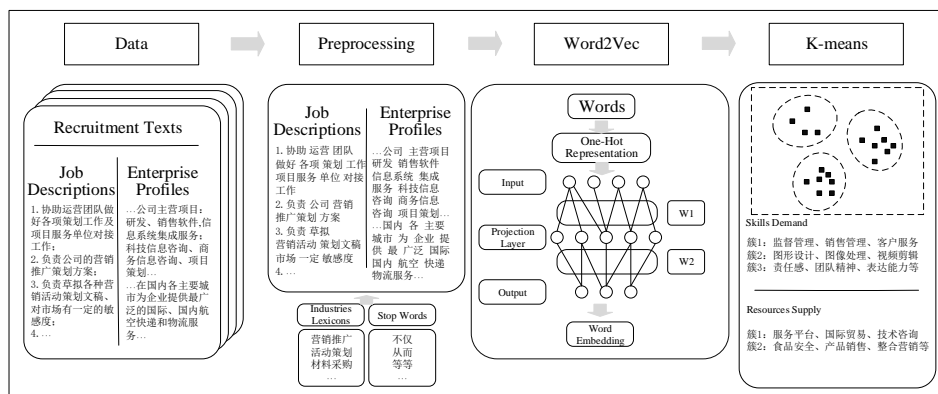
Data

Preprocessing

Word2Vec

K-means

Recruitment Texts

Job Descriptions

1. 协助运营团队做好各项策划工作及项目服务单位对接工作；
2. 负责公司的营销推广策划方案；
3. 负责草拟各种营销活动策划文稿、对市场有一定的敏感度；
4. …

Enterprise Profiles

…公司主营项目：研发、销售软件,信息系统集成服务;科技信息咨询、商务信息咨询、项目策划…
…在国内各主要城市为企业提供最广泛的国际、国内航空快递和物流服务…

Job Descriptions

1. 协助 运营 团队 做好 各项 策划 工作 项目服务 单位 对接 工作
2. 负责 公司 营销 推广策划 方案
3. 负责 草拟 营销活动 策划文稿 市场 一定 敏感度
4. …

Enterprise Profiles

…公司 主营项目 研发 销售软件 信息系统 集成 服务 科技信息 咨询 商务信息 咨询 项目策划…
…国内 各 主要 城市 为 企业 提供 最 广泛 国际 国内 航空 快递 物流服务…

Industries Lexicons

营销推广
活动策划
材料采购
…

Stop Words

不仅
从而
等等
…

Words

One-Hot Representation

Input

Projection Layer

Output

W1

W2

Word Embedding

Skills Demand

簇1：监督管理、销售管理、客户服务
簇2：图形设计、图像处理、视频剪辑
簇3：责任感、团队精神、表达能力等

Resources Supply

簇1：服务平台、国际贸易、技术咨询
簇2：食品安全、产品销售、整合营销等